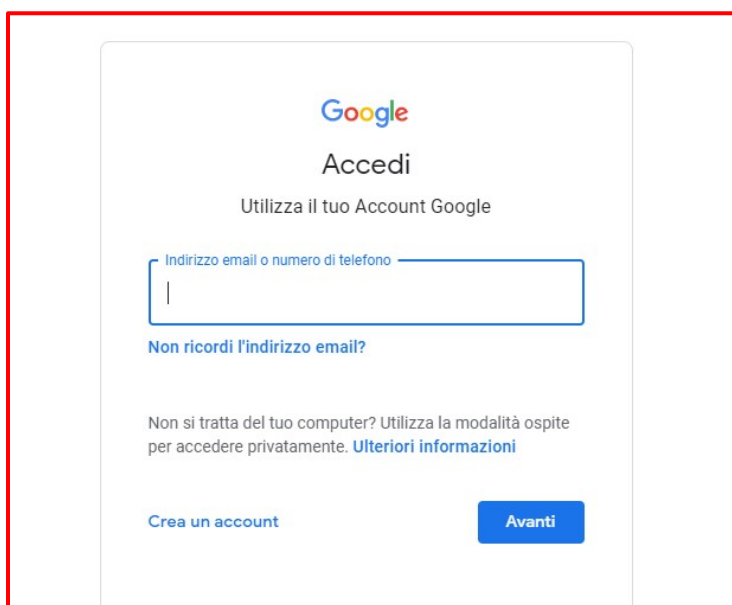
Google

Accedi

Utilizza il tuo Account Google

Indirizzo email o numero di telefono

Non ricordi l'indirizzo email?

Non si tratta del tuo computer? Utilizza la modalità ospite per accedere privatamente. Ulteriori informazioni

Crea un account

Avanti